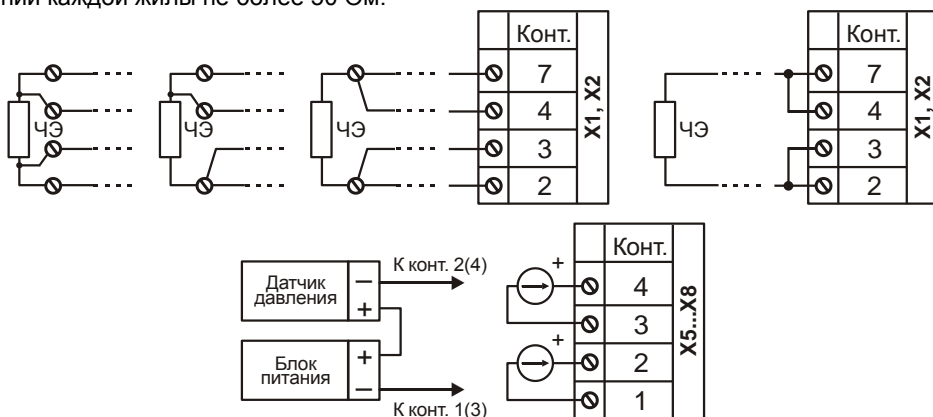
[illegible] каждой жилы не более 50 Ом.

| Конт. | |
|---|---|
| 7 | X1, X2 |
| 4 | |
| 3 | |
| 2 | |

ЧЭ ЧЭ ЧЭ

| Конт. | |
|---|---|
| 7 | X1, X2 |
| 4 | |
| 3 | |
| 2 | |

ЧЭ

Датчик давления
–
+
К конт. 2(4)

Блок питания
+
–
К конт. 1(3)

+
+

| Конт. | |
|---|---|
| 4 | X5...X8 |
| 3 | |
| 2 | |
| 1 | |